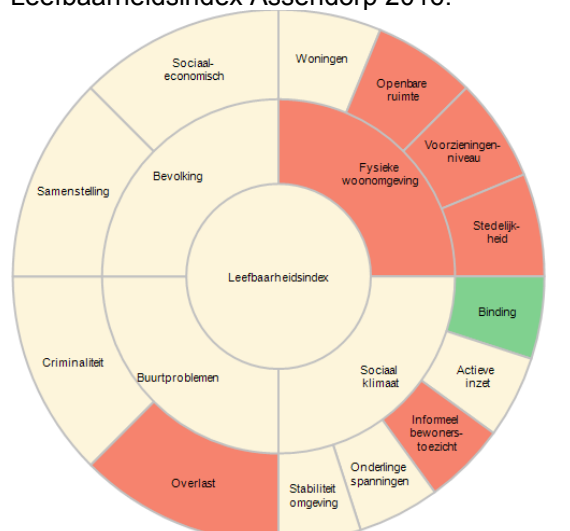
Leefbaarheidsindex Assendorp 2016:

Sociaal-economisch

Woningen

Openbare ruimte

Voorzieningen-niveau

Stedelijk-heid

Samenstelling

Bevolking

Fysieke woonomgeving

Leefbaarheidsindex

Binding

Criminaliteit

Buurtproblemen

Sociaal klimaat

Actieve inzet

Informeel bewoners-toezicht

Overlast

Stabiliteit omgeving

Onderlinge spanningen